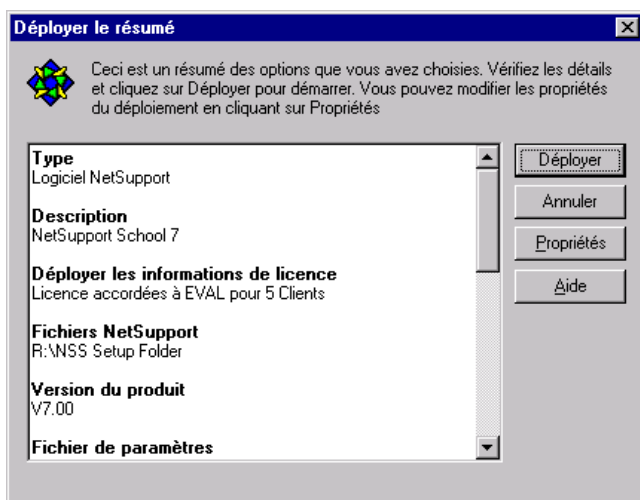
Déployer le résumé

Ceci est un résumé des options que vous avez choisies. Vérifiez les détails et cliquez sur Déployer pour démarrer. Vous pouvez modifier les propriétés du déploiement en cliquant sur Propriétés

Type
Logiciel NetSupport

Description
NetSupport School 7

Déployer les informations de licence
Licence accordées à EVAL pour 5 Clients

Fichiers NetSupport
R:\NSS Setup Folder

Version du produit
V7.00

Fichier de paramètres

Déployer

Annuler

Propriétés

Aide